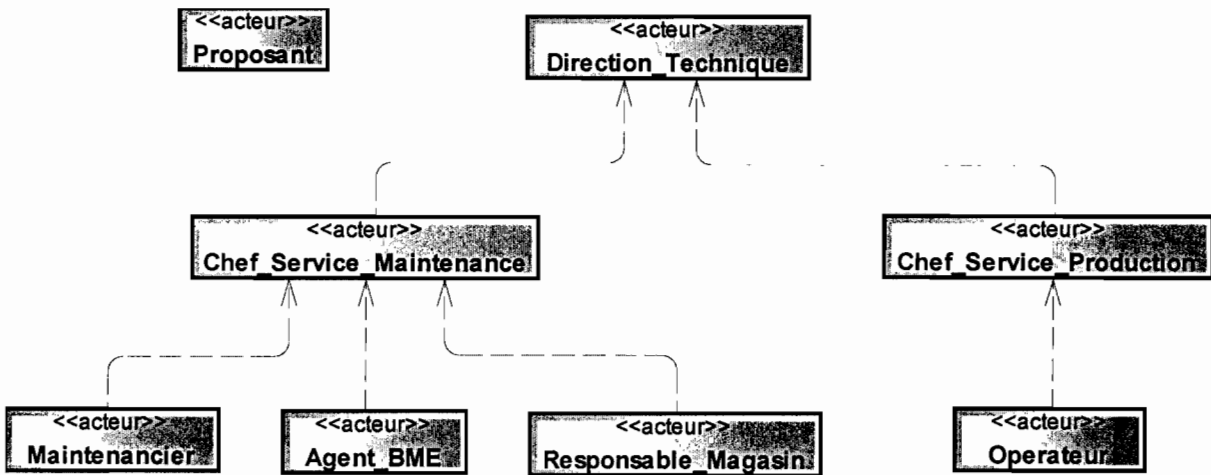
<<acteur>>
Proposant

<<acteur>>
Direction_Technique

<<acteur>>
Chef_Service_Maintenance

<<acteur>>
Chef_Service_Production

<<acteur>>
Maintenancier

<<acteur>>
Agent_BME

<<acteur>>
Responsable_Magasin

<<acteur>>
Operateur